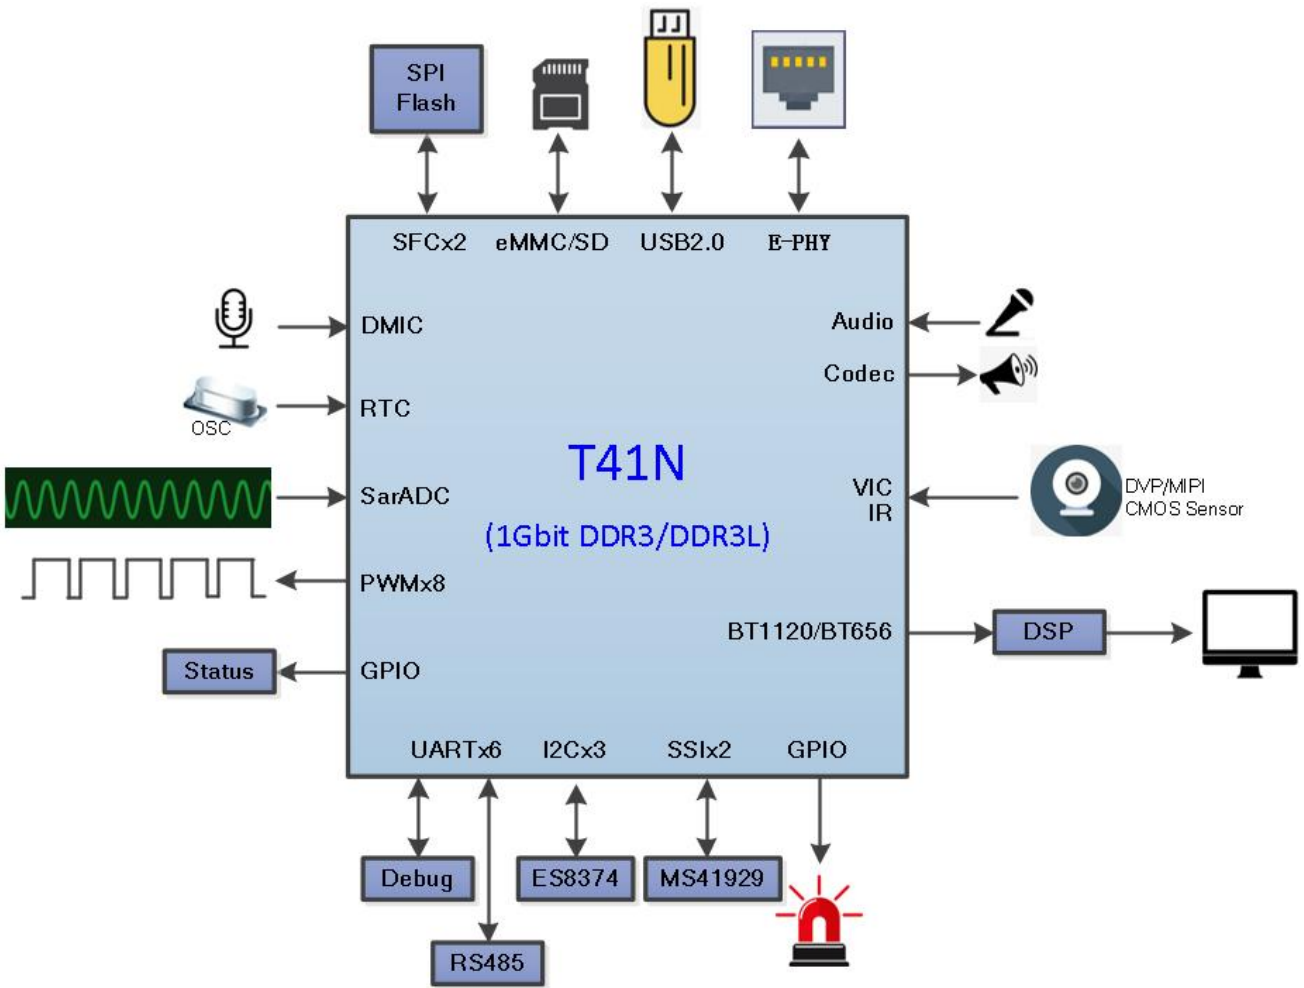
SPI Flash

SFCx2 eMMC/SD USB2.0 E-PHY

DMIC

Audio

Codec

OSC

RTC

T41N

(1Gbit DDR3/DDR3L)

SarADC

VIC
IR

DVP/MIPI
CMOS Sensor

PWMx8

BT1120/BT656

DSP

Status

GPIO

UARTx6 I2Cx3 SSIx2 GPIO

Debug

ES8374

MS41929

RS485